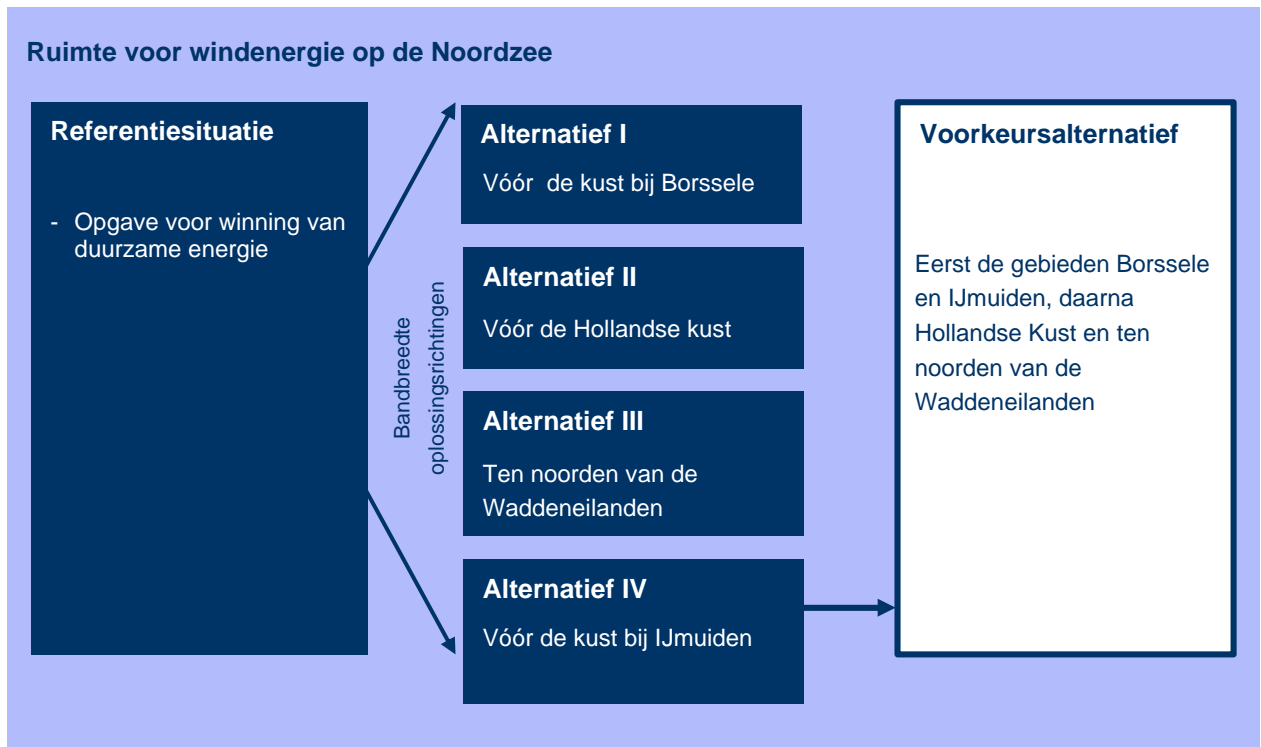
Ruimte voor windenergie op de Noordzee

Referentiesituatie

- Opgave voor winning van duurzame energie

Bandbreedte oplossingsrichtingen

Alternatief I

Vóór  de kust bij Borssele

Alternatief II

Vóór de Hollandse kust

Alternatief III

Ten noorden van de Waddeneilanden

Alternatief IV

Vóór de kust bij IJmuiden

Voorkeursalternatief

Eerst de gebieden Borssele en IJmuiden, daarna Hollandse Kust en ten noorden van de Waddeneilanden